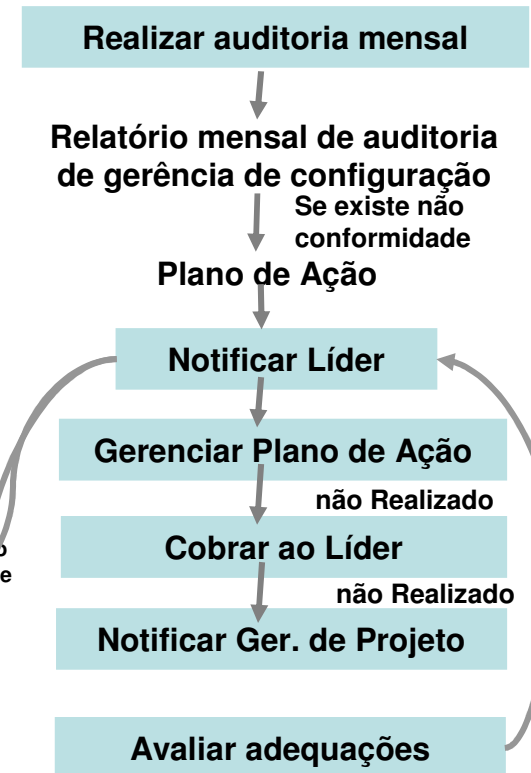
Realizar auditoria mensal

Relatório mensal de auditoria de gerência de configuração

Se existe não conformidade

Plano de Ação

Notificar Líder

Gerenciar Plano de Ação

não Realizado

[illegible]o
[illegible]e

Cobrar ao Líder

não Realizado

Notificar Ger. de Projeto

Avaliar adequações